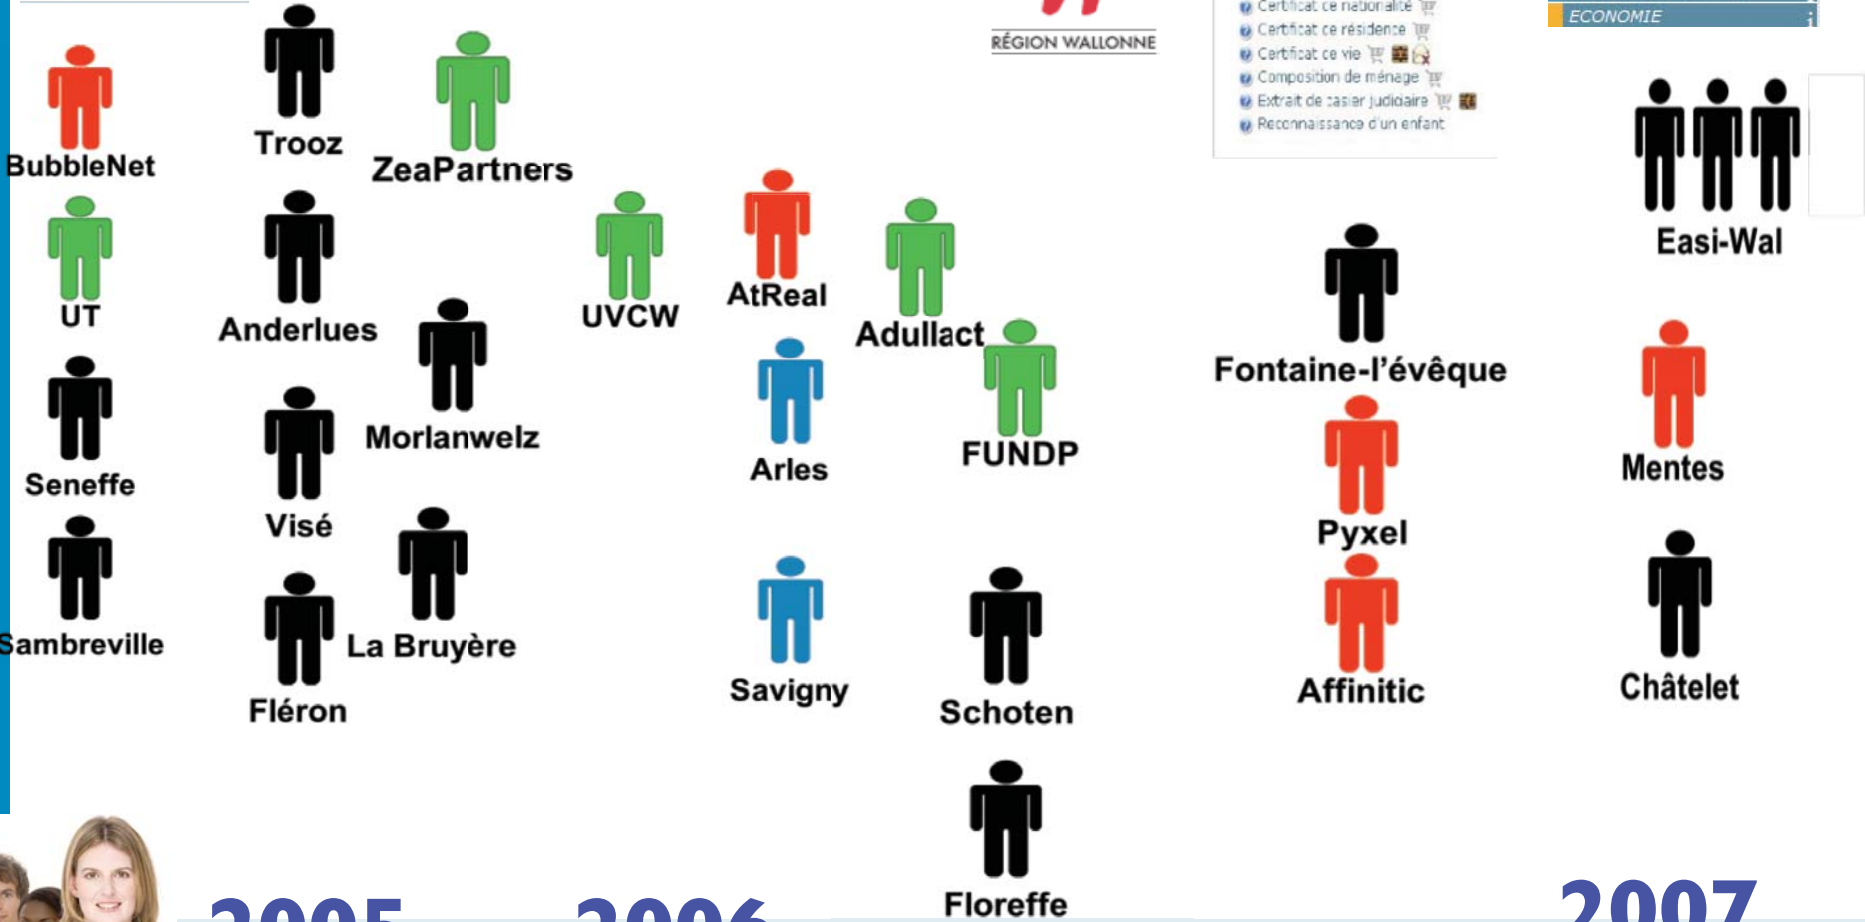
RÉGION WALLONNE

Certificat de nationalité
Certificat de résidence
Certificat de vie
Composition de ménage
Extrait de casier judiciaire
Reconnaissance d'un enfant

ECONOMIE

BubbleNet
UT
Seneffe
Sambreville

Trooz
Anderlues
Visé
Fléron

ZeaPartners
Morlanwelz
La Bruyère

UVCW

AtReal
Arles
Savigny

Adullact
FUNDP
Schoten
Floreffe

Fontaine-l'évêque
Pyxel
Affinitic

Easi-Wal
Mentes
Châtelet

2005
2006
2007